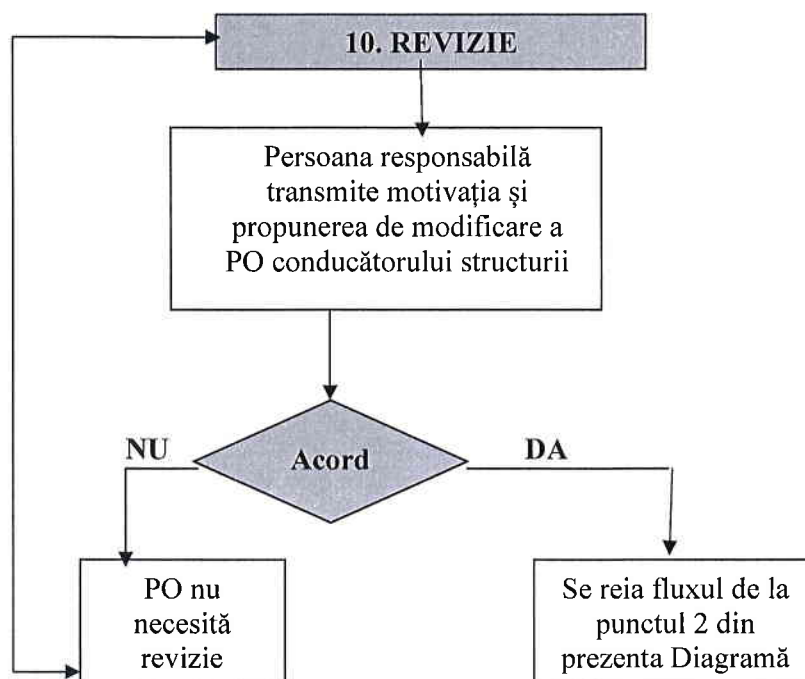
10. REVIZIE

Persoana responsabilă transmite motivația și propunerea de modificare a PO conducătorului structurii

NU

Acord

DA

PO nu necesită revizie

Se reia fluxul de la punctul 2 din prezenta Diagramă